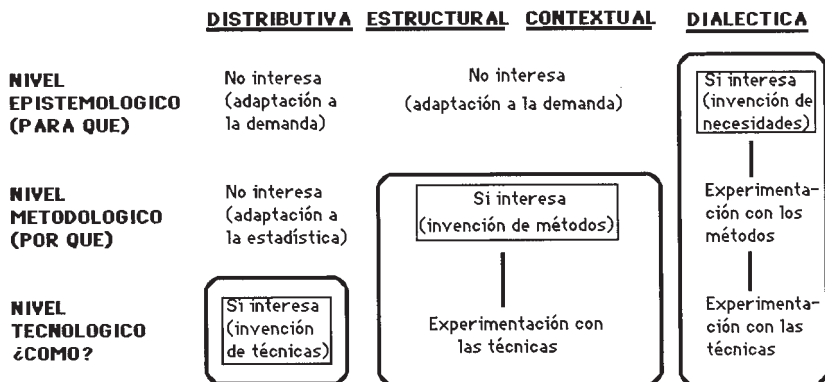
| | DISTRIBUTIVA | ESTRUCTURAL | CONTEXTUAL | DIALECTICA |
|---|---|---|---|---|
| NIVEL EPISTEMOLOGICO (PARA QUE) | No interesa (adaptación a la demanda) | No interesa (adaptación a la demanda) | | Si interesa (invención de necesidades) |
| NIVEL METODOLOGICO (POR QUE) | No interesa (adaptación a la estadística) | Si interesa (invención de métodos) | | Experimentación con los métodos |
| NIVEL TECNOLOGICO ¿COMO? | Si interesa (invención de técnicas) | Experimentación con las técnicas | | Experimentación con las técnicas |